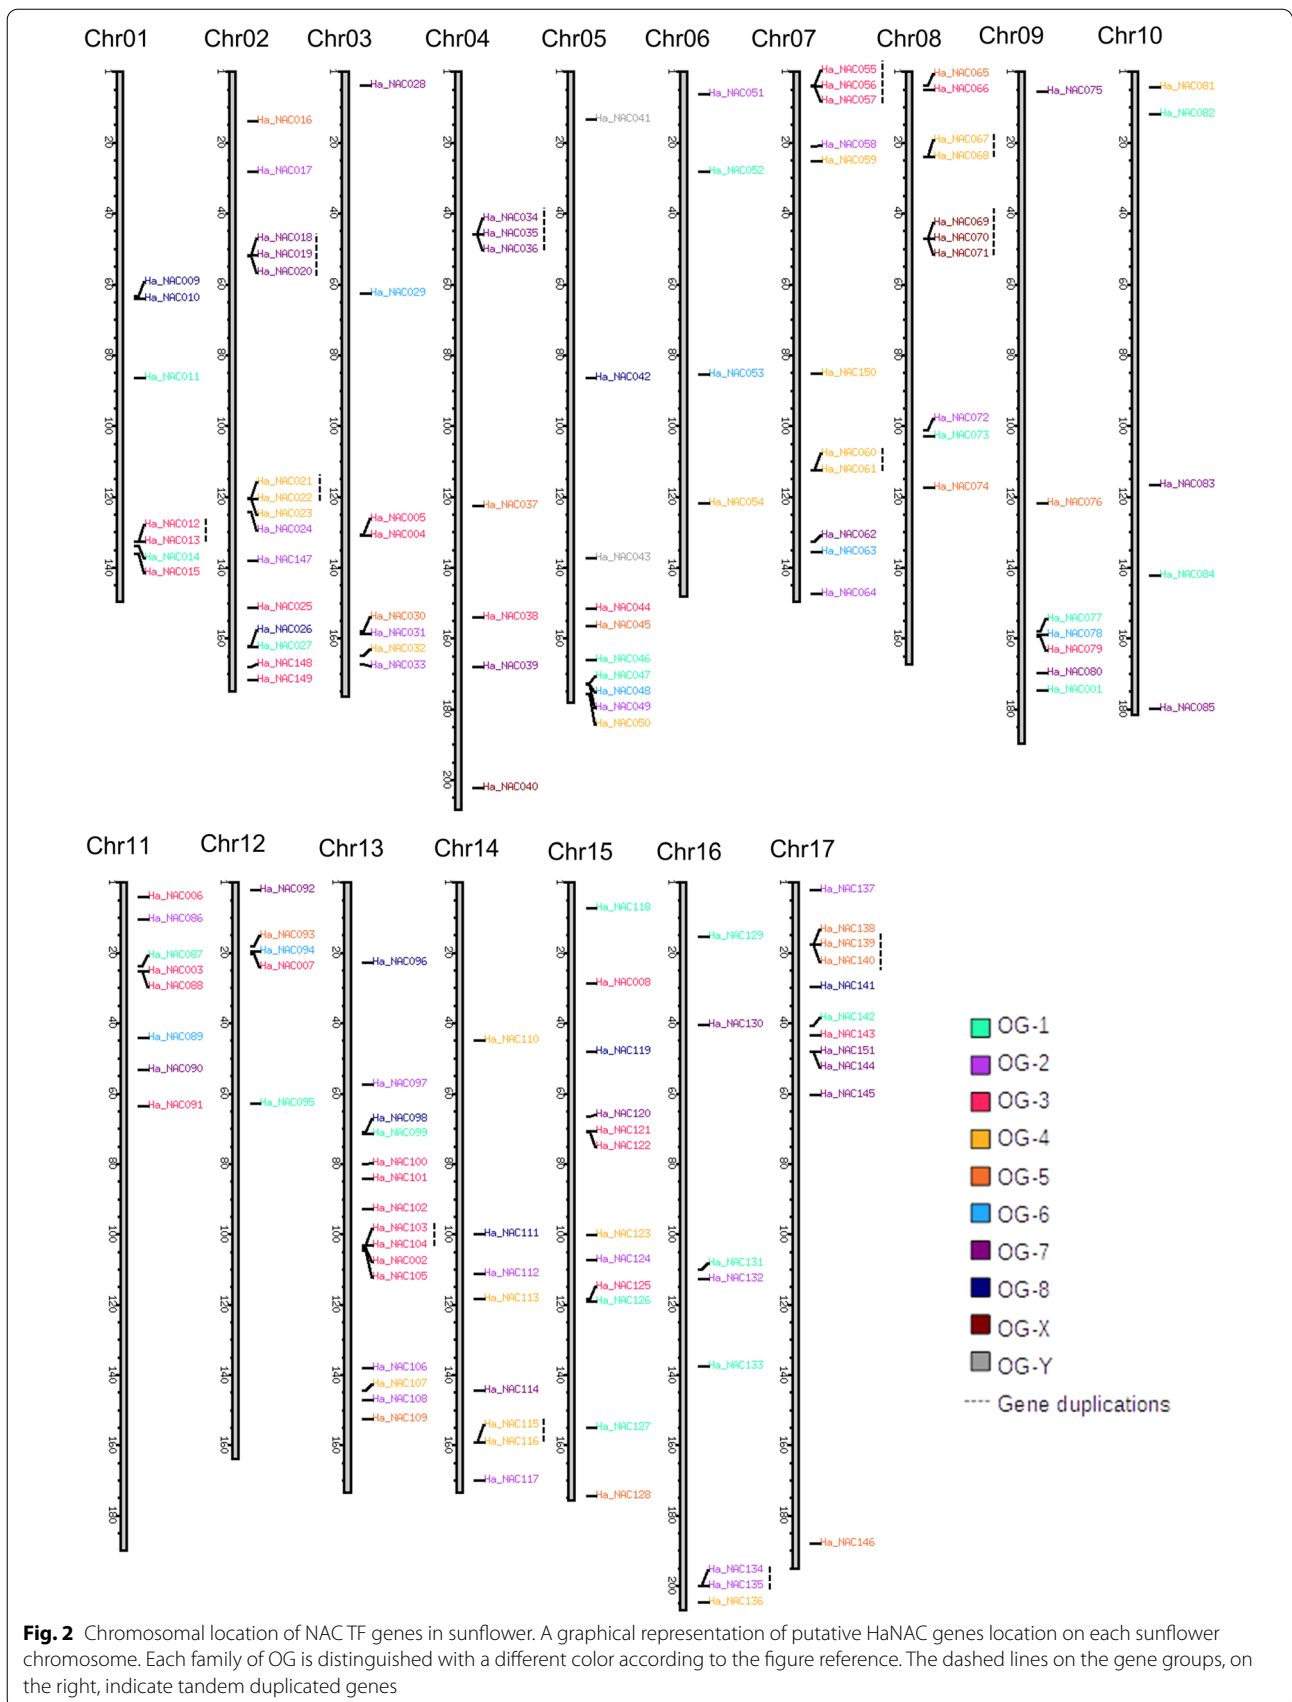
Chr01 Chr02 Chr03 Chr04 Chr05 Chr06 Chr07 Chr08 Chr09 Chr10

Ha_NAC009
Ha_NAC010
Ha_NAC011
Ha_NAC012
Ha_NAC013
Ha_NAC014
Ha_NAC015

Ha_NAC016
Ha_NAC017
Ha_NAC018
Ha_NAC019
Ha_NAC020
Ha_NAC021
Ha_NAC022
Ha_NAC023
Ha_NAC024
Ha_NAC147
Ha_NAC025
Ha_NAC026
Ha_NAC027
Ha_NAC148
Ha_NAC149

Ha_NAC028
Ha_NAC029
Ha_NAC005
Ha_NAC004
Ha_NAC030
Ha_NAC031
Ha_NAC032
Ha_NAC033

Ha_NAC034
Ha_NAC035
Ha_NAC036
Ha_NAC037
Ha_NAC038
Ha_NAC039
Ha_NAC040

Ha_NAC041
Ha_NAC042
Ha_NAC043
Ha_NAC044
Ha_NAC045
Ha_NAC046
Ha_NAC047
Ha_NAC048
Ha_NAC049
Ha_NAC050

Ha_NAC051
Ha_NAC052
Ha_NAC053
Ha_NAC054

Ha_NAC055
Ha_NAC056
Ha_NAC057
Ha_NAC058
Ha_NAC059
Ha_NAC150
Ha_NAC060
Ha_NAC061
Ha_NAC062
Ha_NAC063
Ha_NAC064

Ha_NAC065
Ha_NAC066
Ha_NAC067
Ha_NAC068
Ha_NAC069
Ha_NAC070
Ha_NAC071
Ha_NAC072
Ha_NAC073
Ha_NAC074

Ha_NAC075
Ha_NAC076
Ha_NAC077
Ha_NAC078
Ha_NAC079
Ha_NAC080
Ha_NAC001

Ha_NAC081
Ha_NAC082
Ha_NAC083
Ha_NAC084
Ha_NAC085

Chr11 Chr12 Chr13 Chr14 Chr15 Chr16 Chr17

Ha_NAC006
Ha_NAC086
Ha_NAC087
Ha_NAC003
Ha_NAC088
Ha_NAC089
Ha_NAC090
Ha_NAC091

Ha_NAC092
Ha_NAC093
Ha_NAC094
Ha_NAC007
Ha_NAC095

Ha_NAC096
Ha_NAC097
Ha_NAC098
Ha_NAC099
Ha_NAC100
Ha_NAC101
Ha_NAC102
Ha_NAC103
Ha_NAC104
Ha_NAC002
Ha_NAC105
Ha_NAC106
Ha_NAC107
Ha_NAC108
Ha_NAC109

Ha_NAC110
Ha_NAC111
Ha_NAC112
Ha_NAC113
Ha_NAC114
Ha_NAC115
Ha_NAC116
Ha_NAC117

Ha_NAC118
Ha_NAC008
Ha_NAC119
Ha_NAC120
Ha_NAC121
Ha_NAC122
Ha_NAC123
Ha_NAC124
Ha_NAC125
Ha_NAC126
Ha_NAC127
Ha_NAC128

Ha_NAC129
Ha_NAC130
Ha_NAC131
Ha_NAC132
Ha_NAC133
Ha_NAC134
Ha_NAC135
Ha_NAC136

Ha_NAC137
Ha_NAC138
Ha_NAC139
Ha_NAC140
Ha_NAC141
Ha_NAC142
Ha_NAC143
Ha_NAC151
Ha_NAC144
Ha_NAC145
Ha_NAC146

OG-1
OG-2
OG-3
OG-4
OG-5
OG-6
OG-7
OG-8
OG-X
OG-Y
Gene duplications

**Fig. 2** Chromosomal location of NAC TF genes in sunflower. A graphical representation of putative HaNAC genes location on each sunflower chromosome. Each family of OG is distinguished with a different color according to the figure reference. The dashed lines on the gene groups, on the right, indicate tandem duplicated genes